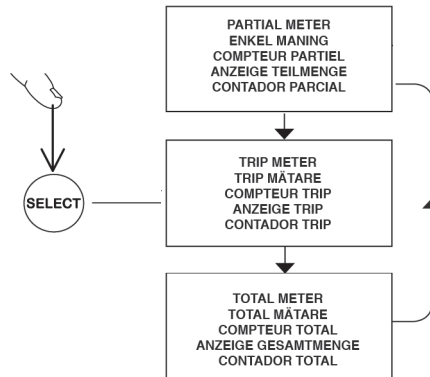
PARTIAL METER
ENKEL MANING
COMPTEUR PARTIEL
ANZEIGE TEILMENGE
CONTADOR PARCIAL

SELECT

TRIP METER
TRIP MÄTARE
COMPTEUR TRIP
ANZEIGE TRIP
CONTADOR TRIP

TOTAL METER
TOTAL MÄTARE
COMPTEUR TOTAL
ANZEIGE GESAMTMENGE
CONTADOR TOTAL